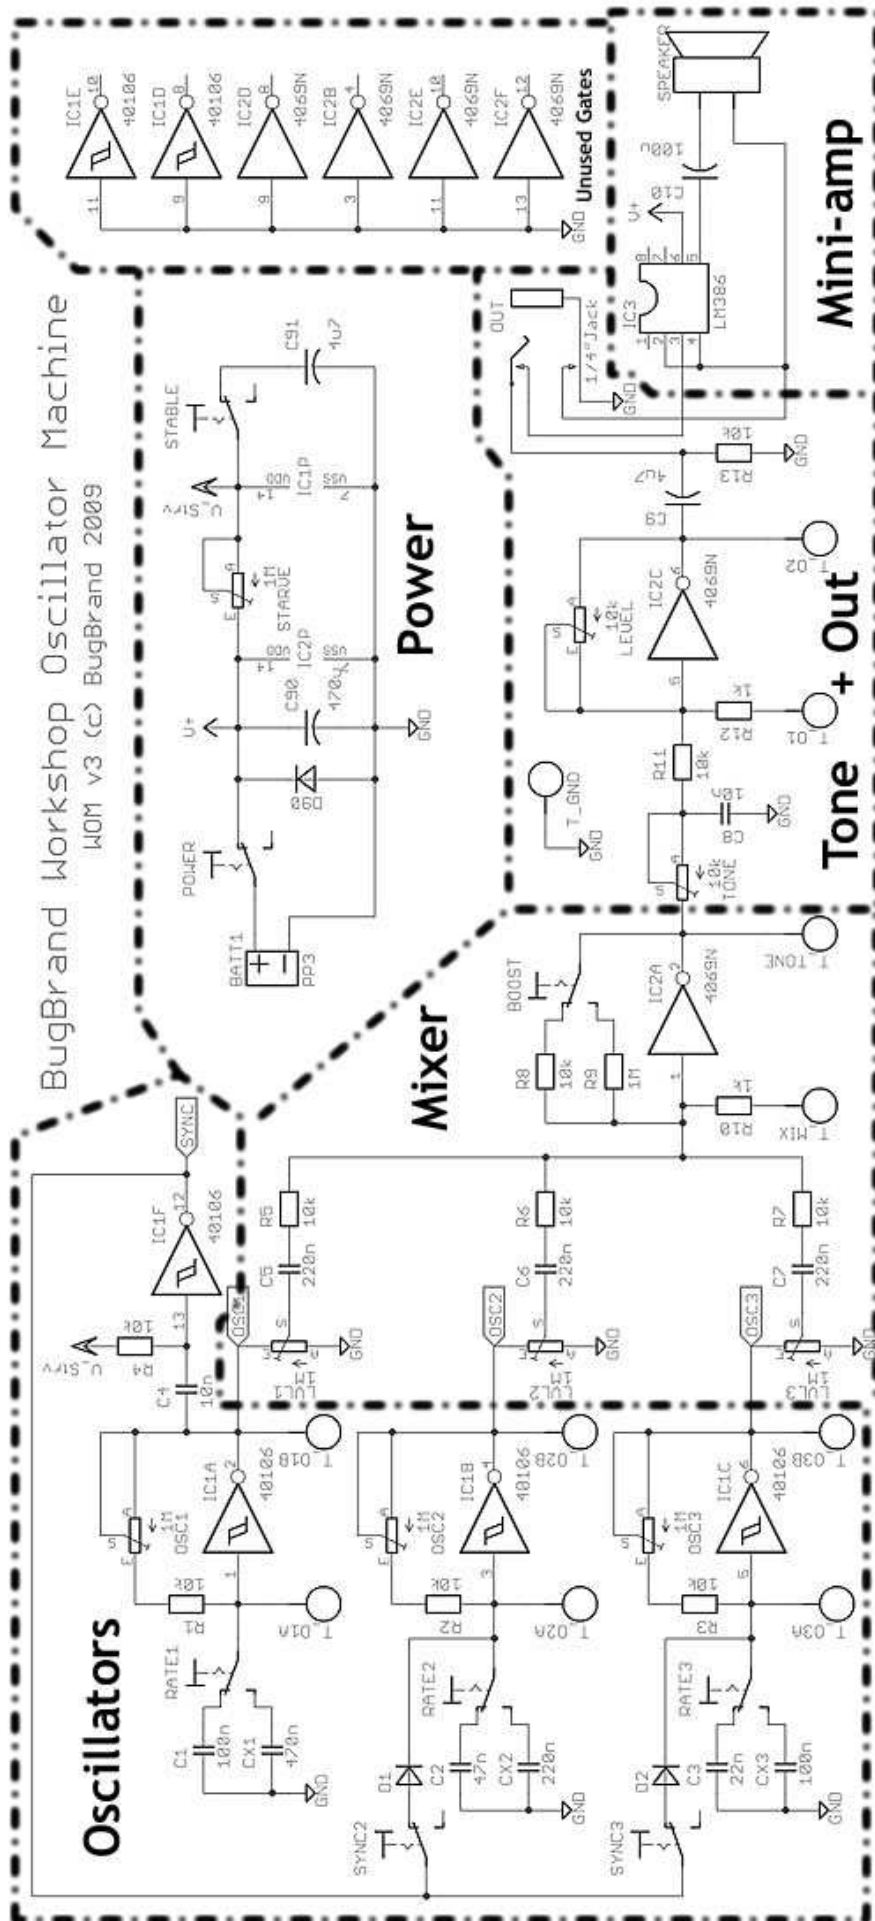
BugBrand Workshop Oscillator Machine
WOM v3 (c) BugBrand 2009

Oscillators

Mixer

Power

Tone + Out

Mini-amp

Unused Gates

IC1E 40106 10 11
IC1D 40106 8 9
IC2D 4069N 8 9
IC2B 4069N 4 3
IC2E 4069N 10 11
IC2F 4069N 12 13
GND

SPEAKER
C10 100u
V+
IC3 LM386 8 7 6 5 1 2 3 4
OUT
1/4" Jack
GND

STABLE
C91 1u7
V_SW
IC1P VDD 14 VSS 7
STARVE 1M
IC2P VDD 14 VSS 7
C90 470u
V+
GND
D90
POWER
BATT1 PP3

R13 10k GND
C9 4u7
LEVEL 10k
IC2C 4069N 5 6
T_O2
R12 1k
T_O1
R11 10k
T_GND GND
C8 10n GND
TONE 10k

BOOST
R8 10k
R9 1M
IC2A 4069N 1 2
T_TONE
R10 1k
T_MIX
R5 10k
R6 10k
R7 10k
C5 220n
C6 220n
C7 220n

SYNC
IC1F 40106 13 12
R4 10k
V_SW
C4 10n
OSC1
LVL1 1M
GND
OSC2
LVL2 1M
GND
OSC3
LVL3 1M
GND

IC1A 40106 1 2
OSC1 1M
R1 10k
T_O1A
T_O1B
RATE1
C1 100n
CX1 470n
GND

IC1B 40106 3 4
OSC2 1M
R2 10k
T_O2A
T_O2B
RATE2
C2 47n
CX2 220n
D1
SYNC2
GND

IC1C 40106 5 6
OSC3 1M
R3 10k
T_O3A
T_O3B
RATE3
C3 22n
CX3 100n
D2
SYNC3
GND